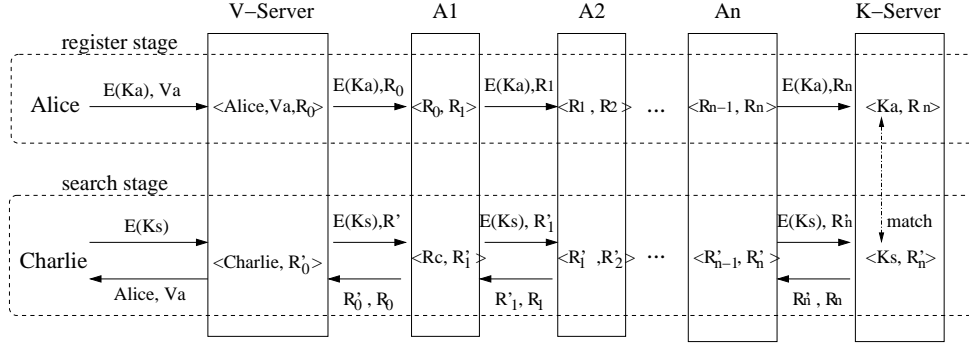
V−Server A1 A2 An K−Server

register stage

Alice

E(Ka), Va

<Alice,Va,$R_0$>

E(Ka),$R_0$

<$R_0$, $R_1$>

E(Ka),$R_1$

<$R_1$ , $R_2$>

...

<$R_{n-1}$, $R_n$>

E(Ka),$R_n$

<Ka, $R_n$>

search stage

match

Charlie

E(Ks)

Alice, Va

<Charlie, $R'_0$>

E(Ks),R'

$R'_0$ , $R_0$

<Rc, $R'_1$>

E(Ks), $R'_1$

$R'_1$, $R_1$

<$R'_1$ ,$R'_2$>

...

<$R'_{n-1}$, $R'_n$>

E(Ks), $R'_n$

$R'_n$ , $R_n$

<Ks, $R'_n$>